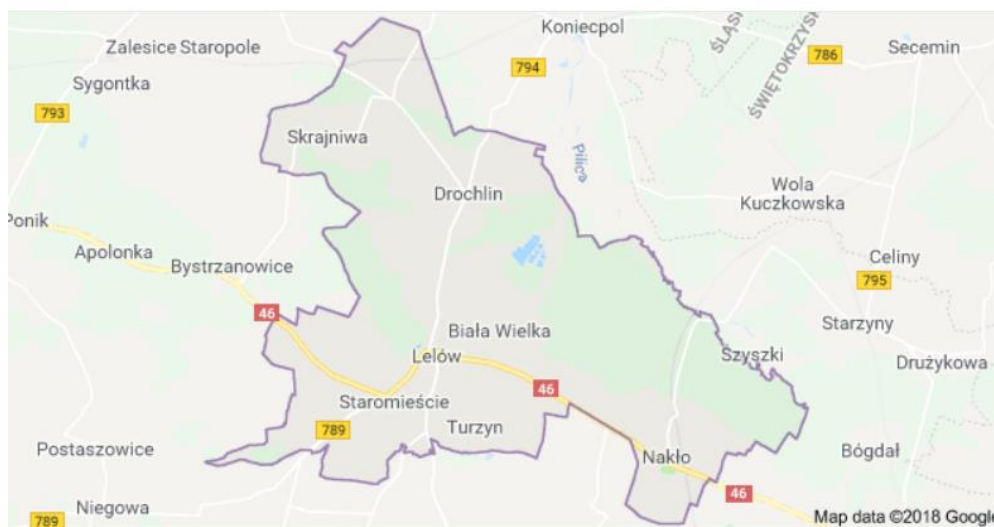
Zalesice Staropole
Koniecpol
ŚLĄS
ŚWIĘTOKRZYS
786
Secemin
Sygontka
794
793
Skrajniwa
Pilica
Drochlin
Wola Kuczkowska
Ponik
Apolonka
Bystrzanowice
Celiny
795
46
Biała Wielka
Starzyny
Lelów
Szyszki
Drużykowa
46
Staromieście
789
Turzyn
Postaszowice
Bógdał
Nakło
Niegowa
46
789
Map data ©2018 Googl